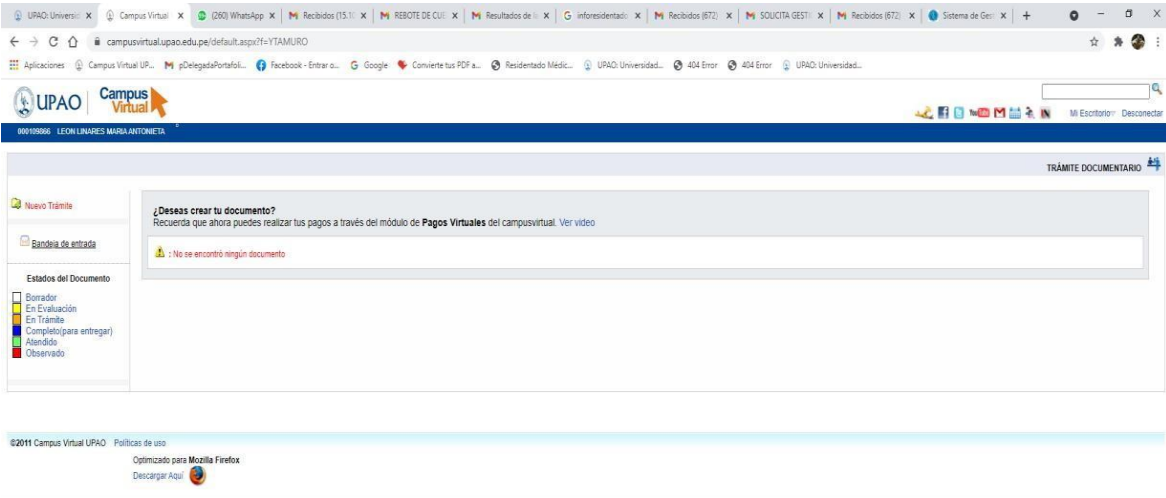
UPAO: Universid | Campus Virtual | (260) WhatsApp | Recibidos (15.1 | REBOTE DE CUE | Resultados de | inforesidentado | Recibidos (672) | SOLICITA GESTI | Recibidos (672) | Sistema de Gest | +

campusvirtual.upao.edu.pe/default.aspx?f=YTAMURO

Aplicaciones | Campus Virtual UP... | pDelegadaPortafoli... | Facebook - Entrar o... | Google | Convierte tus PDF a... | Residentado Médic... | UPAO: Universidad... | 404 Error | 404 Error | UPAO: Universidad...

UPAO Campus Virtual

Mi Escritorio | Desconectar

000109866 LEON LINARES MARIA ANTONIETA

TRÁMITE DOCUMENTARIO

Nuevo Trámite

Bandeja de entrada

Estados del Documento
Borrador
En Evaluación
En Trámite
Completo(para entregar)
Atendido
Observado

¿Deseas crear tu documento?
Recuerda que ahora puedes realizar tus pagos a través del módulo de **Pagos Virtuales** del campusvirtual. Ver video

: No se encontró ningún documento

©2011 Campus Virtual UPAO Políticas de uso
Optimizado para Mozilla Firefox
Descargar Aquí